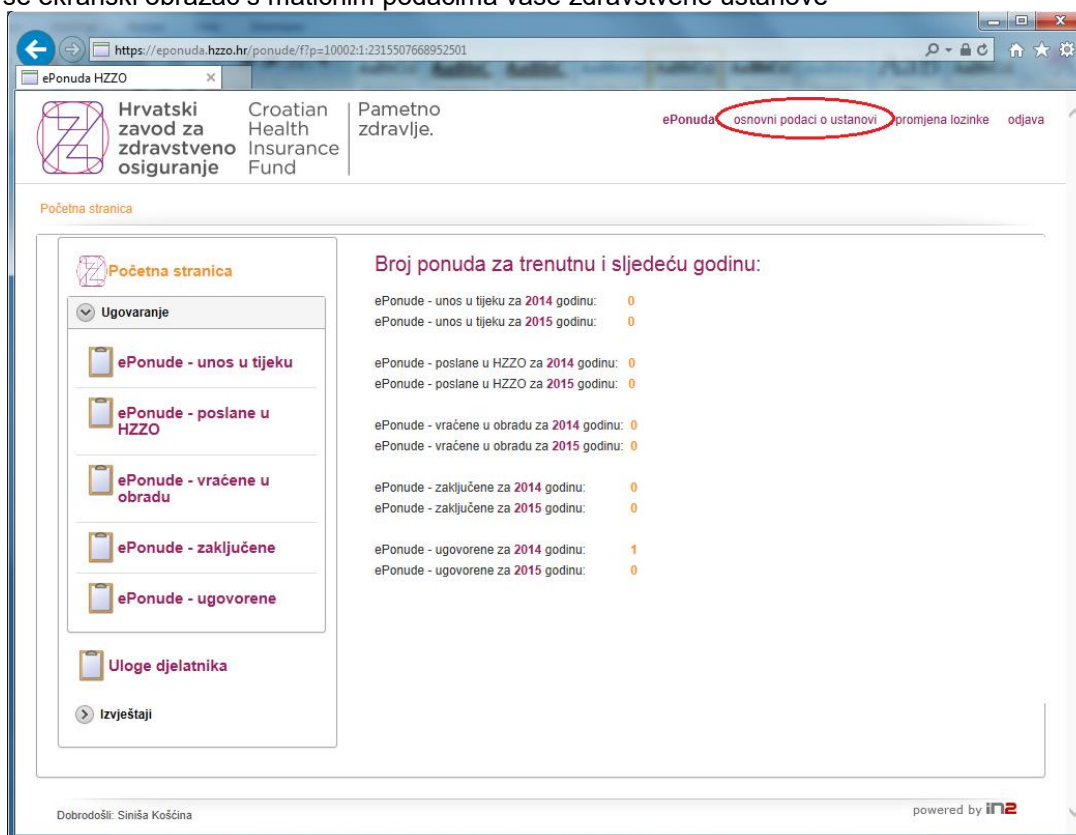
se ekranski obrazac s matičnim podacima vaše zdravstvene ustanove

https://eponuda.hzzo.hr/ponude/f?p=10002:1:2315507668952501

ePonuda HZZO

Hrvatski zavod za zdravstveno osiguranje

Croatian Health Insurance Fund

Pametno zdravlje.

ePonuda osnovni podaci o ustanovi promjena lozinke odjava

Početna stranica

Početna stranica

Ugovaranje

ePonude - unos u tijeku

ePonude - poslane u HZZO

ePonude - vraćene u obradu

ePonude - zaključene

ePonude - ugovorene

Uloge djelatnika

Izvještaji

Broj ponuda za trenutnu i sljedeću godinu:

ePonude - unos u tijeku za 2014 godinu: 0
ePonude - unos u tijeku za 2015 godinu: 0

ePonude - poslane u HZZO za 2014 godinu: 0
ePonude - poslane u HZZO za 2015 godinu: 0

ePonude - vraćene u obradu za 2014 godinu: 0
ePonude - vraćene u obradu za 2015 godinu: 0

ePonude - zaključene za 2014 godinu: 0
ePonude - zaključene za 2015 godinu: 0

ePonude - ugovorene za 2014 godinu: 1
ePonude - ugovorene za 2015 godinu: 0

Dobrodošli: Siniša Koščina

powered by IN2